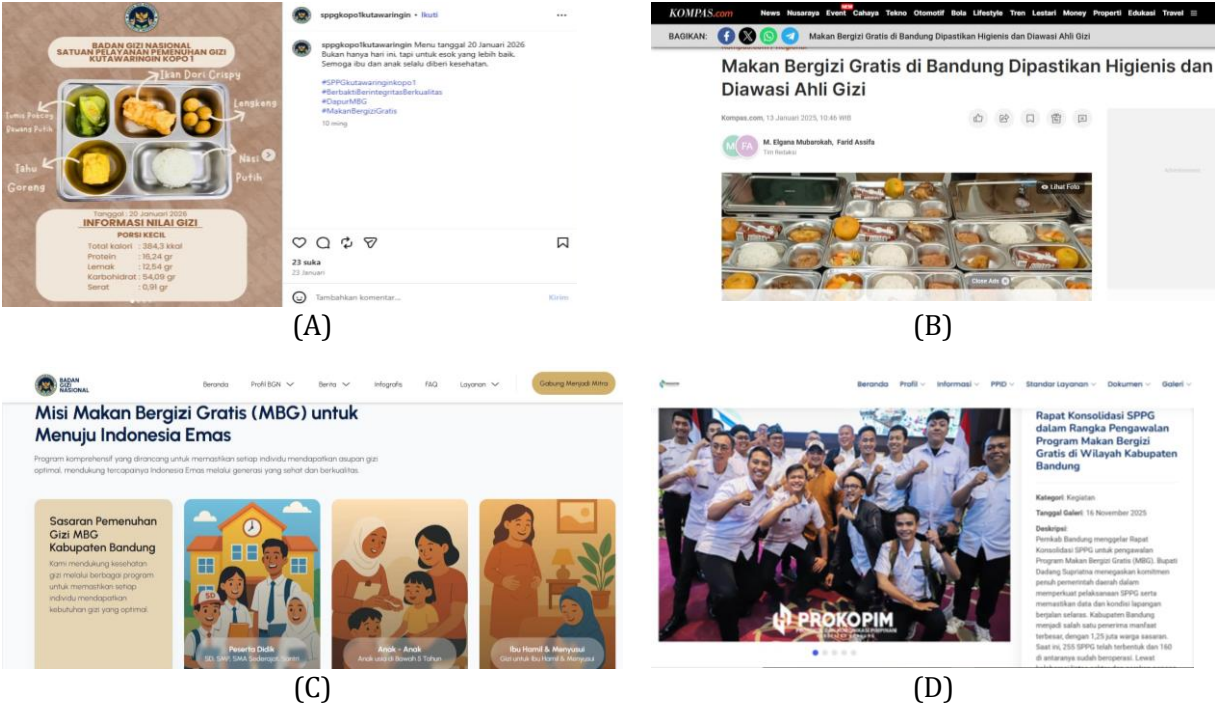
BADAN GIZI NASIONAL
SATUAN PELAYANAN PEMENUHAN GIZI KUTAWARINGIN KOPO 1

Ikan Dori Crispy
Tumis Pokcoy Bawang Putih
Lengkeng
Tahu Goreng
Nasi Putih

Tanggal : 20 Januari 2026
INFORMASI NILAI GIZI
PORSI KECIL

| | |
|---|---|
| Total kalori | : 384,3 kkal |
| Protein | : 16,24 gr |
| Lemak | : 12,54 gr |
| Karbohidrat | : 54,09 gr |
| Serat | : 0,91 gr |

sppgkopo1kutawaringin • Ikuti

sppgkopo1kutawaringin Menu tanggal 20 Januari 2026
Bukan hanya hari ini, tapi untuk esok yang lebih baik. Semoga ibu dan anak selalu diberi kesehatan.

#SPPGkutawaringinkopo1
#BerbaktiBerintegritasBerkualitas
#DapurMBG
#MakanBergiziGratis
10 ming

23 suka
23 Januari

Tambahkan komentar... Kirim

(A)

KOMPAS.com News Nusaraya Event Cahaya Tekno Otomotif Bola Lifestyle Tren Lestari Money Properti Edukasi Travel

BAGIKAN: Makan Bergizi Gratis di Bandung Dipastikan Higienis dan Diawasi Ahli Gizi

Makan Bergizi Gratis di Bandung Dipastikan Higienis dan Diawasi Ahli Gizi

Kompas.com, 13 Januari 2025, 10:46 WIB

M. Elgana Mubarokah, Farid Assifa
Tim Redaksi

Lihat Foto
Close Ads

(B)

BADAN GIZI NASIONAL
Beranda Profil BGN Berita Infografis FAQ Layanan Gabung Menjadi Mitra

Misi Makan Bergizi Gratis (MBG) untuk Menuju Indonesia Emas

Program komprehensif yang dirancang untuk memastikan setiap individu mendapatkan asupan gizi optimal, mendukung tercapainya Indonesia Emas melalui generasi yang sehat dan berkualitas.

Sasaran Pemenuhan Gizi MBG Kabupaten Bandung
Kami mendukung kesehatan gizi melalui berbagai program untuk memastikan setiap individu mendapatkan kebutuhan gizi yang optimal

Peserta Didik
SD, SMP, SMA Sederajat, Santri

Anak - Anak
Anak usia di Bawah 5 Tahun

Ibu Hamil & Menyusui
Gizi untuk Ibu Hamil & Menyusui

(C)

Beranda Profil Informasi PPID Standar Layanan Dokumen Galeri

PROKOPIM

Rapat Konsolidasi SPPG dalam Rangka Pengawalan Program Makan Bergizi Gratis di Wilayah Kabupaten Bandung

Kategori: Kegiatan

Tanggal Galeri: 16 November 2025

Deskripsi:
Pemkab Bandung menggelar Rapat Konsolidasi SPPG untuk pengawalan Program Makan Bergizi Gratis (MBG). Bupati Dadang Supriatna menegaskan komitmen penuh pemerintah daerah dalam memperkuat pelaksanaan SPPG serta memastikan data dan kondisi lapangan berjalan selaras. Kabupaten Bandung menjadi salah satu penerima manfaat terbesar, dengan 1,25 juta warga sasaran. Saat ini, 255 SPPG telah terbentuk dan 160 di antaranya sudah beroperasi. Lewat

(D)